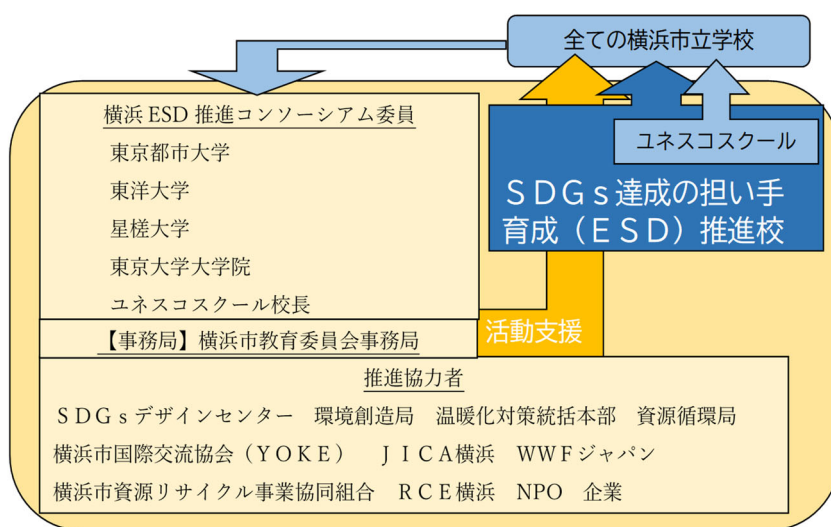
全ての横浜市立学校

横浜ESD推進コンソーシアム委員
東京都市大学
東洋大学
星槎大学
東京大学大学院
ユネスコスクール校長

ユネスコスクール

ＳＤＧｓ達成の担い手育成（ＥＳＤ）推進校

活動支援

【事務局】横浜市教育委員会事務局

推進協力者
ＳＤＧｓデザインセンター　環境創造局　温暖化対策統括本部　資源循環局
横浜市国際交流協会（ＹＯＫＥ）　ＪＩＣＡ横浜　WWFジャパン
横浜市資源リサイクル事業協同組合　ＲＣＥ横浜　NPO　企業